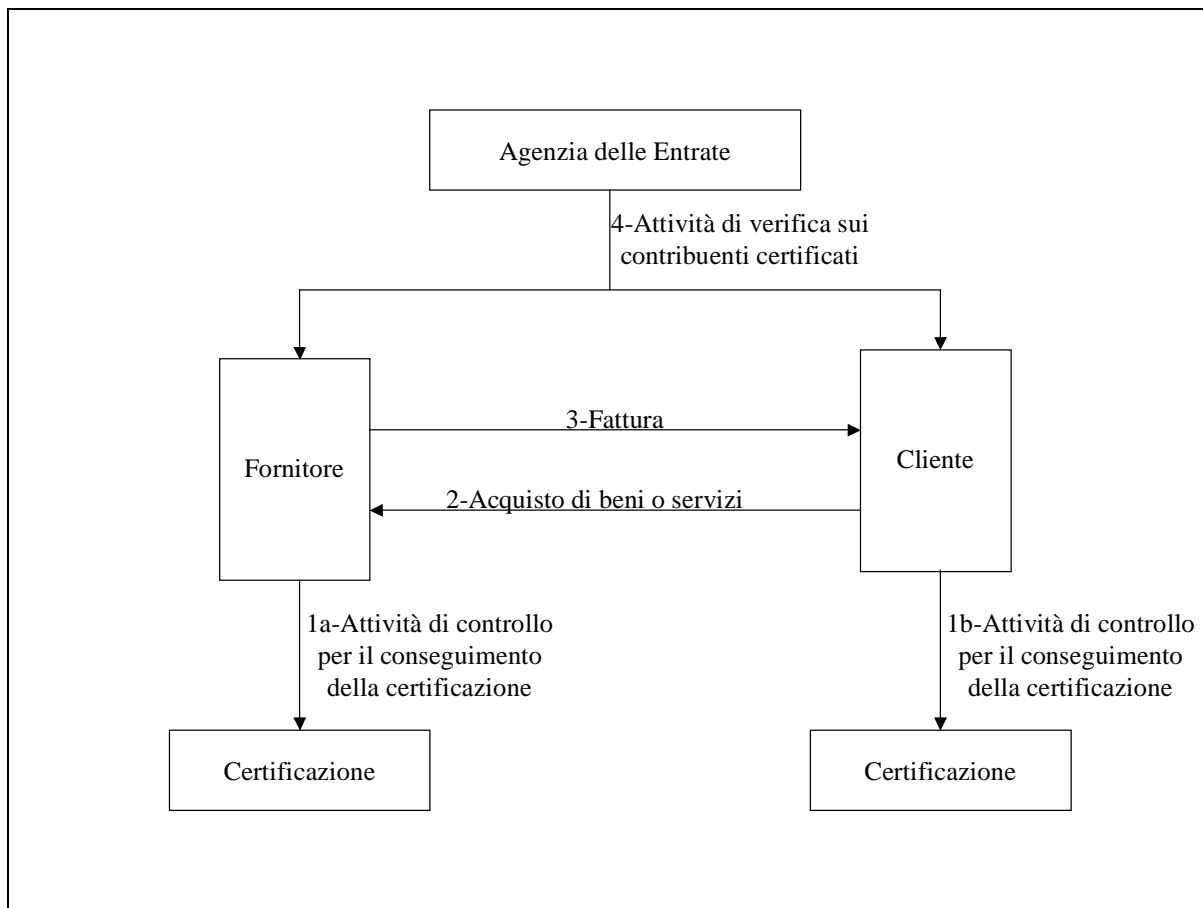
Agenzia delle Entrate

4-Attività di verifica sui contribuenti certificati

Fornitore

3-Fattura

2-Acquisto di beni o servizi

Cliente

1a-Attività di controllo per il conseguimento della certificazione

1b-Attività di controllo per il conseguimento della certificazione

Certificazione

Certificazione